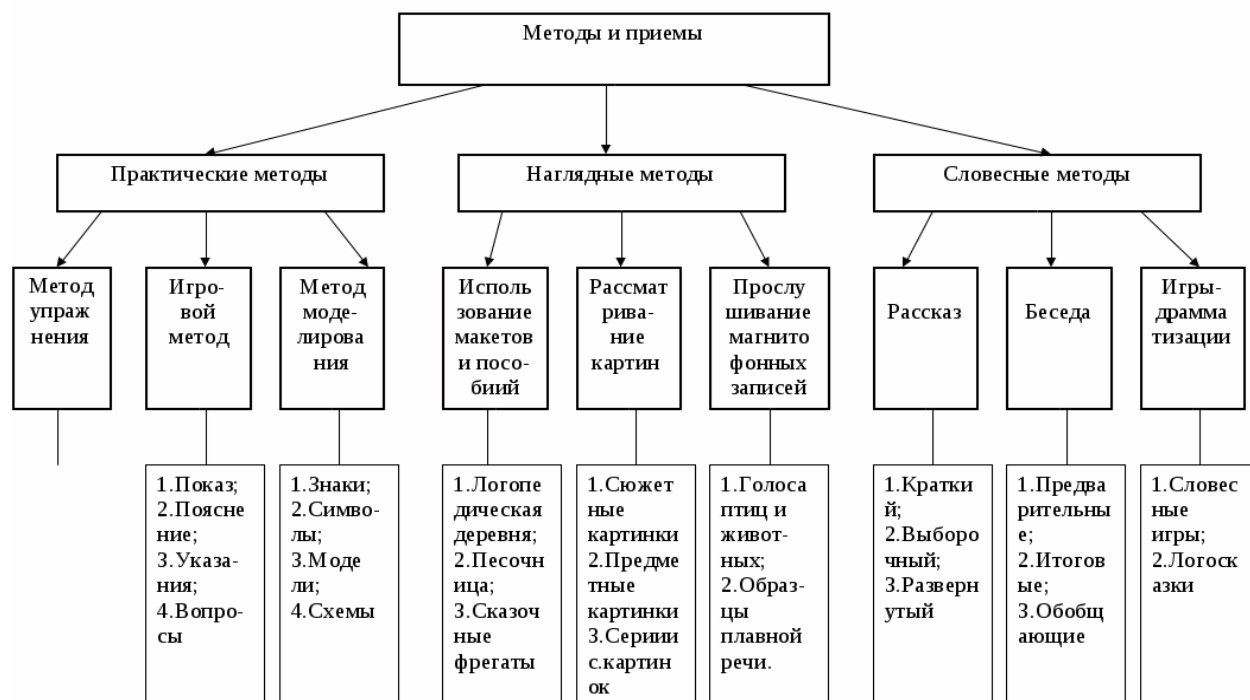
Методы и приемы

Практические методы

Наглядные методы

Словесные методы

Метод упражнения

Игровой метод

Метод моделирования

Использование макетов и пособий

Рассматривание картин

Прослушивание магнитофонных записей

Рассказ

Беседа

Игры-драмматизации

1.Показ;
2.Пояснение;
3.Указания;
4.Вопросы

1.Знаки;
2.Символы;
3.Модели;
4.Схемы

1.Логопедическая деревня;
2.Песочница;
3.Сказочные фрегаты

1.Сюжетные картинки
2.Предметные картинки
3.Сериии с.картинок

1.Голоса птиц и животных;
2.Образцы плавной речи.

1.Краткий;
2.Выборочный;
3.Развернутый

1.Предварительные;
2.Итоговые;
3.Обобщающие

1.Словесные игры;
2.Логосказки